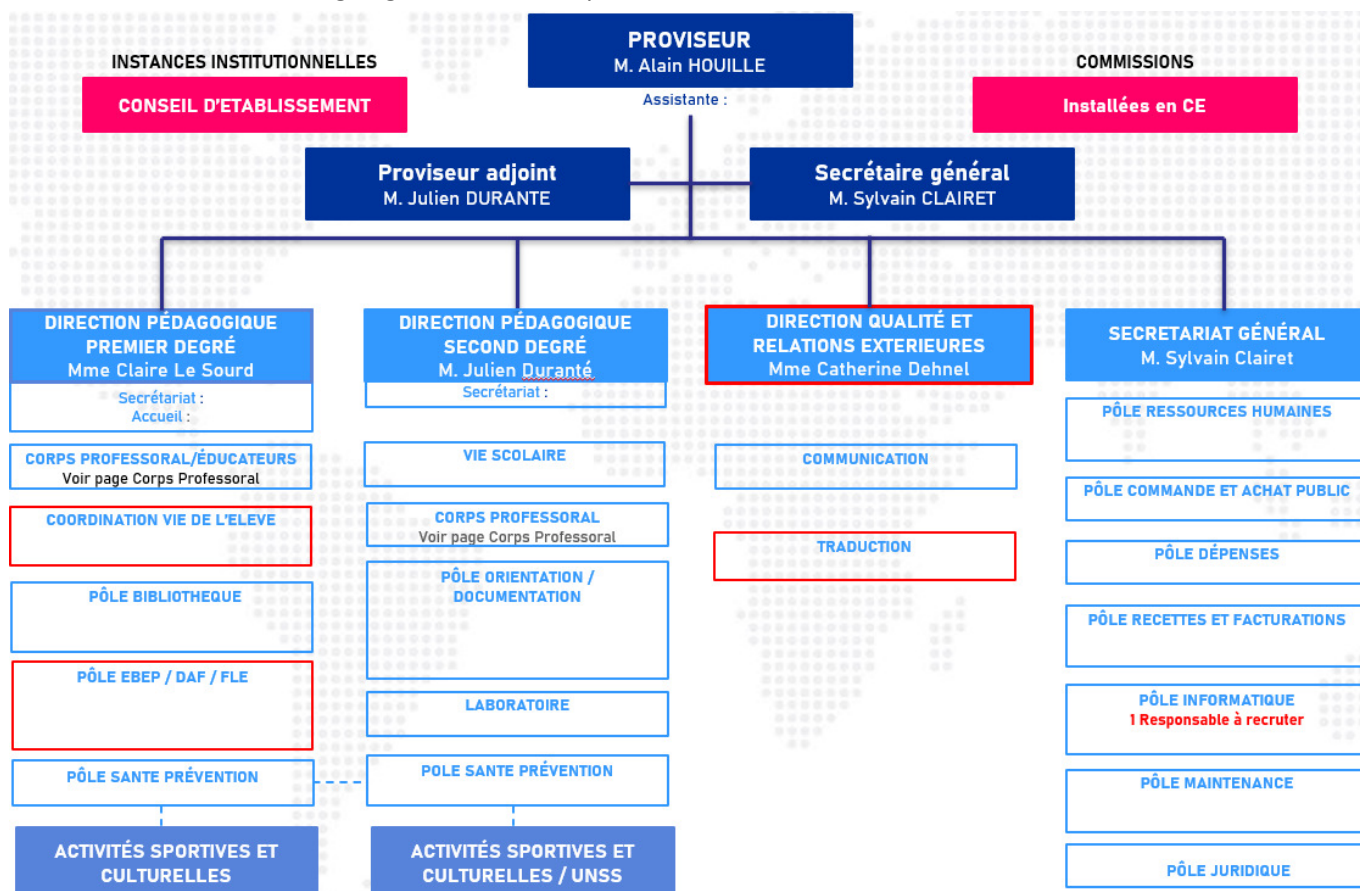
PROVISEUR
M. Alain HOUILLE
Assistante :

INSTANCES INSTITUTIONNELLES
CONSEIL D'ETABLISSEMENT

COMMISSIONS
Installées en CE

Proviseur adjoint
M. Julien DURANTE

Secrétaire général
M. Sylvain CLAIRET

DIRECTION PÉDAGOGIQUE PREMIER DEGRÉ
Mme Claire Le Sourd
Secrétariat :
Accueil :

CORPS PROFESSORAL/ÉDUCATEURS
Voir page Corps Professoral

COORDINATION VIE DE L'ELEVE

PÔLE BIBLIOTHEQUE

PÔLE EBEP / DAF / FLE

PÔLE SANTE PRÉVENTION

ACTIVITÉS SPORTIVES ET CULTURELLES

DIRECTION PÉDAGOGIQUE SECOND DEGRÉ
M. Julien Duranté
Secrétariat :

VIE SCOLAIRE

CORPS PROFESSORAL
Voir page Corps Professoral

PÔLE ORIENTATION / DOCUMENTATION

LABORATOIRE

POLE SANTE PRÉVENTION

ACTIVITÉS SPORTIVES ET CULTURELLES / UNSS

DIRECTION QUALITÉ ET RELATIONS EXTERIEURES
Mme Catherine Dehnel

COMMUNICATION

TRADUCTION

SECRETARIAT GÉNÉRAL
M. Sylvain Clairet

PÔLE RESSOURCES HUMAINES

PÔLE COMMANDE ET ACHAT PUBLIC

PÔLE DÉPENSES

PÔLE RECETTES ET FACTURATIONS

PÔLE INFORMATIQUE
1 Responsable à recruter

PÔLE MAINTENANCE

PÔLE JURIDIQUE